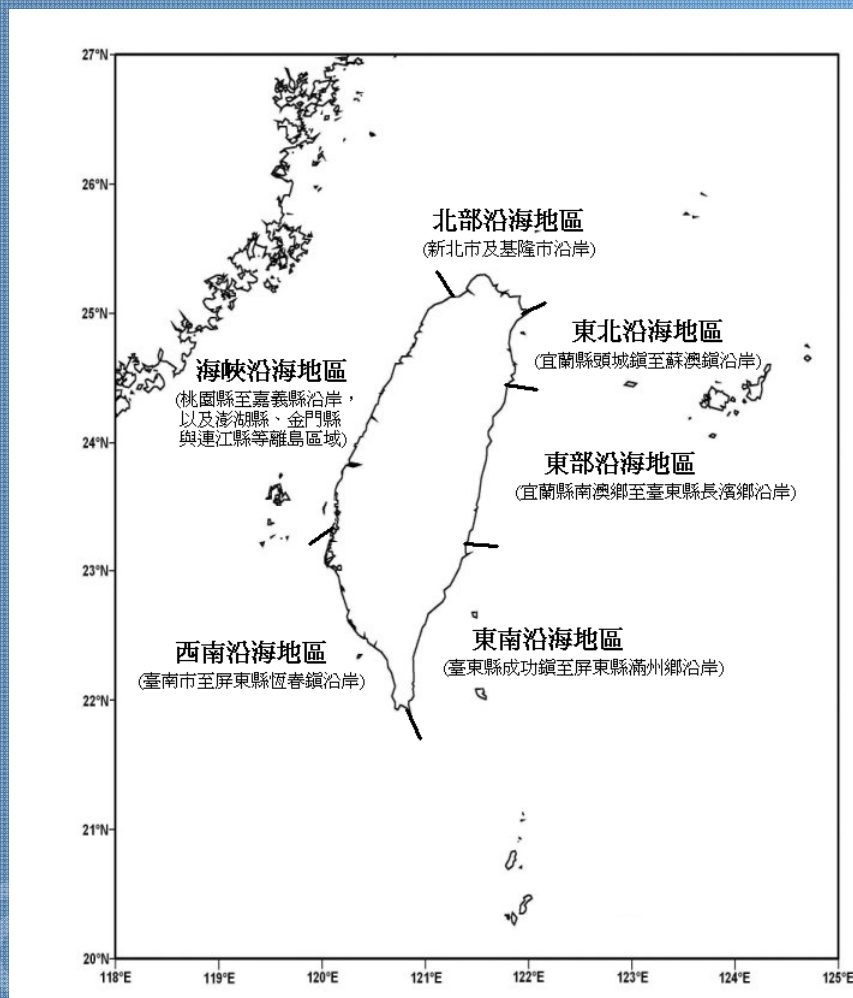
27°N
26°N
25°N
24°N
23°N
22°N
21°N
20°N

北部沿海地區
(新北市及基隆市沿岸)

東北沿海地區
(宜蘭縣頭城鎮至蘇澳鎮沿岸)

海峽沿海地區
(桃園縣至嘉義縣沿岸，以及澎湖縣、金門縣與連江縣等離島區域)

東部沿海地區
(宜蘭縣南澳鄉至臺東縣長濱鄉沿岸)

西南沿海地區
(臺南市至屏東縣恆春鎮沿岸)

東南沿海地區
(臺東縣成功鎮至屏東縣滿州鄉沿岸)

118°E 119°E 120°E 121°E 122°E 123°E 124°E 125°E